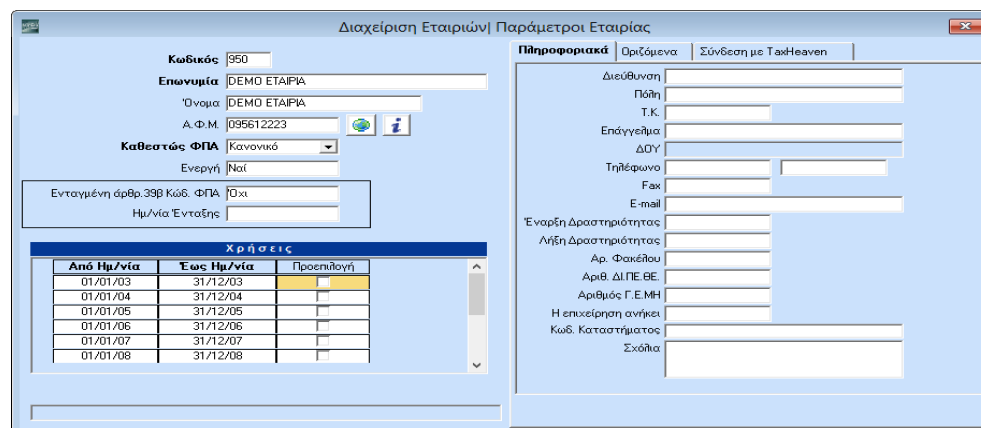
Διαχείριση Εταιριών| Παράμετροι Εταιρίας

Κωδικός 950
Επωνυμία DEMO ΕΤΑΙΡΙΑ
Όνομα DEMO ΕΤΑΙΡΙΑ
Α.Φ.Μ. 095612223
Καθεστώς ΦΠΑ Κανονικό
Ενεργή Ναί

Ενταγμένη άρθρ.39β Κώδ. ΦΠΑ Όχι
Ημ/νία Ένταξης

Χρήσεις

| Από Ημ/νία | Έως Ημ/νία | Προεπιλογή |
|---|---|---|
| 01/01/03 | 31/12/03 | |
| 01/01/04 | 31/12/04 | |
| 01/01/05 | 31/12/05 | |
| 01/01/06 | 31/12/06 | |
| 01/01/07 | 31/12/07 | |
| 01/01/08 | 31/12/08 | |

Πληροφοριακά | Οριζόμενα | Σύνδεση με TaxHeaven

Διεύθυνση
Πόλη
Τ.Κ.
Επάγγελμα
ΔΟΥ
Τηλέφωνο
Fax
E-mail
Έναρξη Δραστηριότητας
Λήξη Δραστηριότητας
Αρ. Φακέλου
Αριθ. ΔΙ.ΠΕ.ΘΕ.
Αριθμός Γ.Ε.ΜΗ
Η επιχείρηση ανήκει
Κωδ. Καταστήματος
Σχόλια